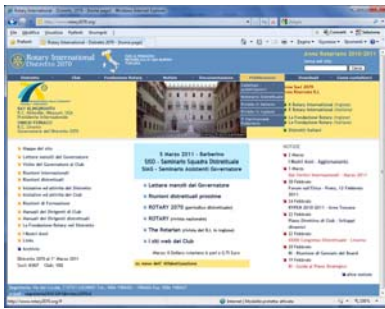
Rotary International Distretto 2070

Anno Rotariano 2010-2011

5 Marzo 2011 - Barberino
SISD - Seminario Squadra Distrettuale
SIAG - Seminario Assistenti Governatore

Lettere mensili del Governatore
Riunioni distrettuali prossime
ROTARY 2070 (periodico distrettuale)
ROTARY (rivista nazionale)
The Rotarian (rivista del R.I. in inglese)
I siti web dei Club

NOTIZIE

Mappa del sito
Lettere mensili del Governatore
Visite del Governatore ai Club
Riunioni Internazionali
Riunioni distrettuali
Notiziario ed attività del Distretto
Notiziario ed attività dei Club
Rotaract e Interact
Manuali di Formazione
Manuali dei Dirigenti di Club
Manuali dei Dirigenti distrettuali
La Fondazione Rotary nel Distretto
I Nostri Anni
Links
Archivio

http://www.rotary2070.org